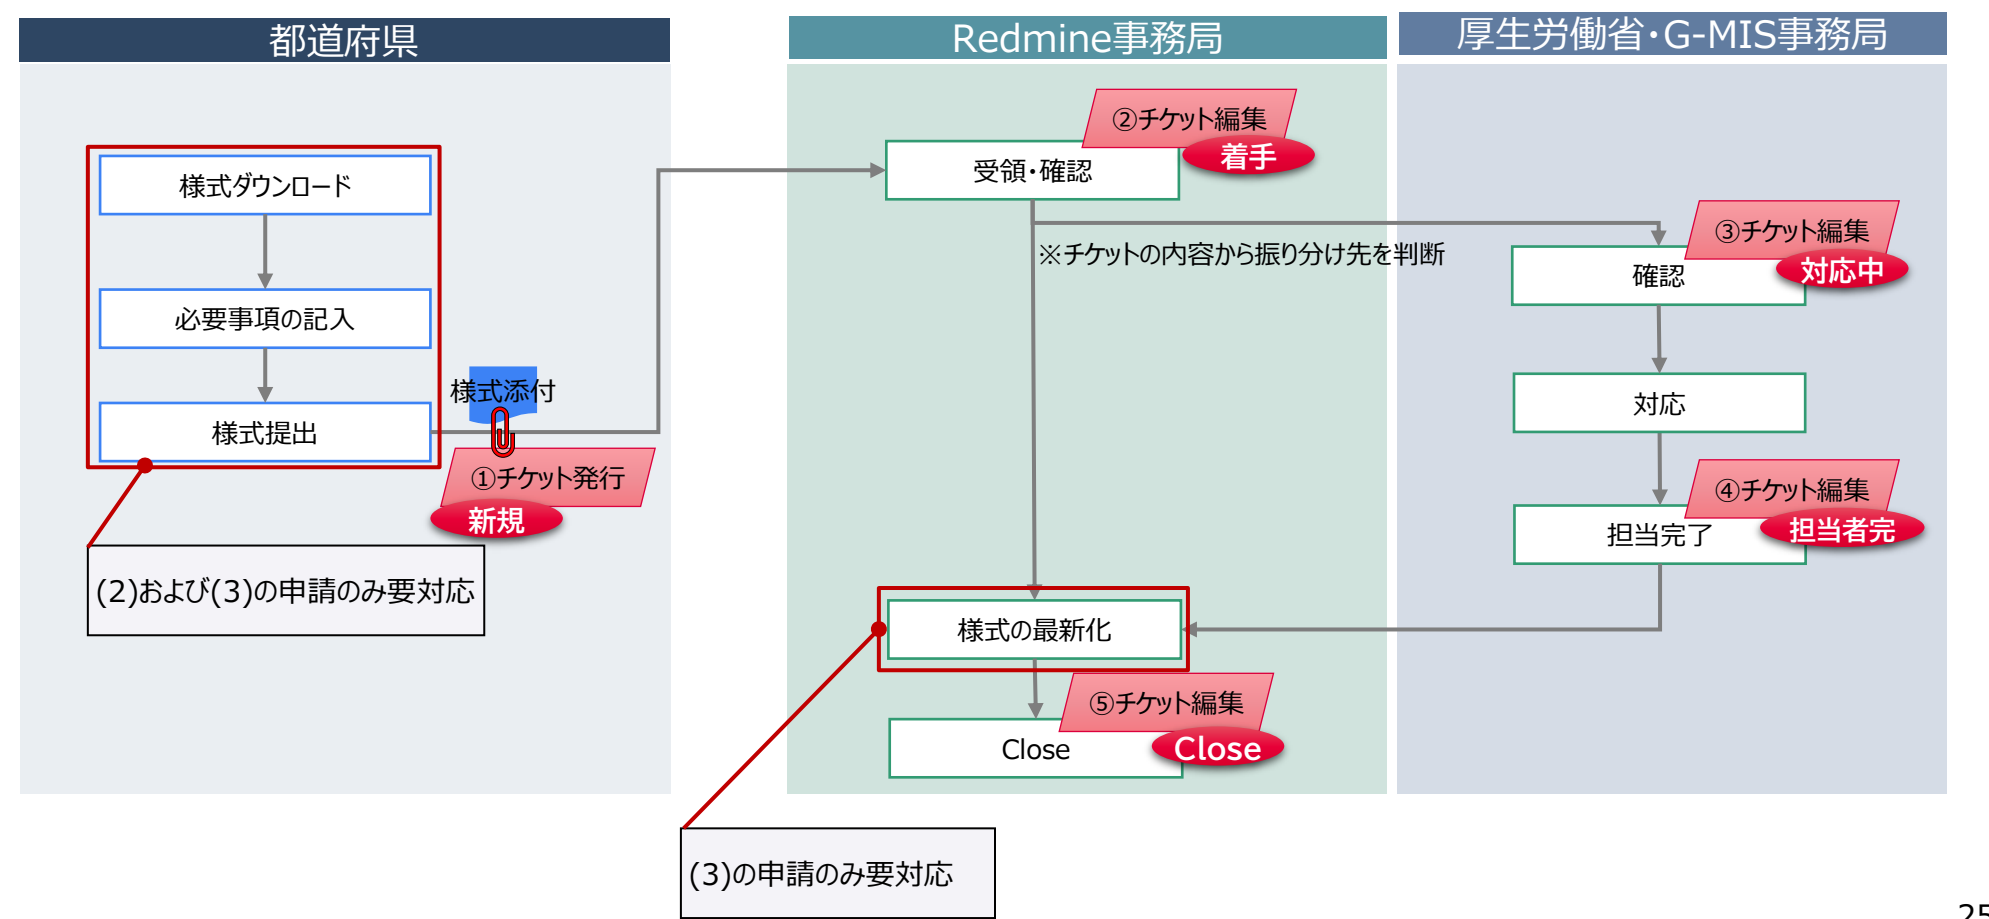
都道府県

Redmine事務局

厚生労働省・G-MIS事務局

様式ダウンロード

必要事項の記入

様式提出

様式添付

①チケット発行

新規

(2)および(3)の申請のみ要対応

②チケット編集

着手

受領・確認

※チケットの内容から振り分け先を判断

様式の最新化

⑤チケット編集

Close

Close

(3)の申請のみ要対応

③チケット編集

対応中

確認

対応

④チケット編集

担当者完

担当完了

25